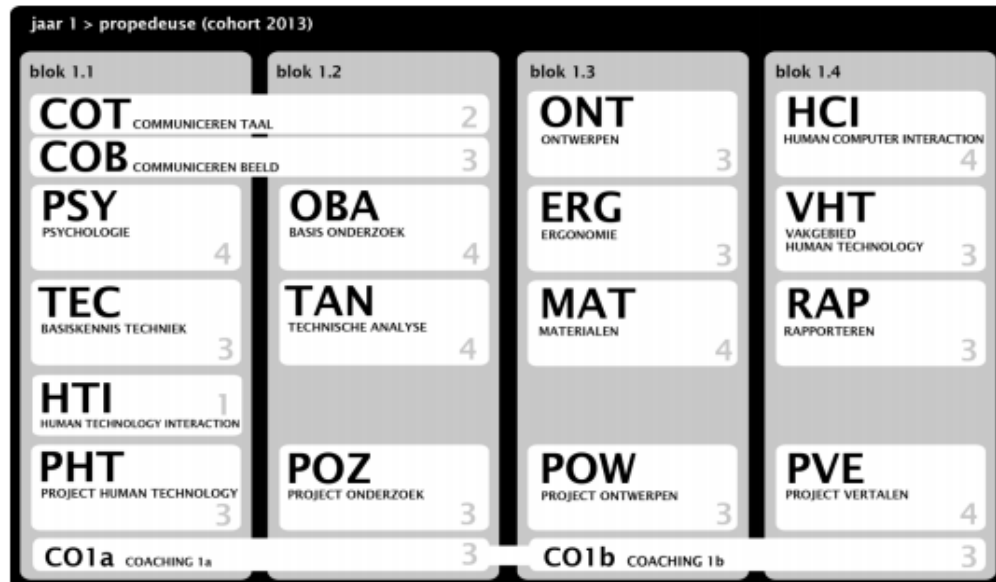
jaar 1 > propedeuse (cohort 2013)

blok 1.1

COT COMMUNICEREN TAAL 2

COB COMMUNICEREN BEELD 3

PSY PSYCHOLOGIE 4

TEC BASISKENNIS TECHNIEK 3

HTI HUMAN TECHNOLOGY INTERACTION 1

PHT PROJECT HUMAN TECHNOLOGY 3

CO1a COACHING 1a 3

blok 1.2

OBA BASIS ONDERZOEK 4

TAN TECHNISCHE ANALYSE 4

POZ PROJECT ONDERZOEK 3

blok 1.3

ONT ONTWERPEN 3

ERG ERGONOMIE 3

MAT MATERIALEN 4

POW PROJECT ONTWERPEN 3

CO1b COACHING 1b 3

blok 1.4

HCI HUMAN COMPUTER INTERACTION 4

VHT VAKGEBIED HUMAN TECHNOLOGY 3

RAP RAPPORTEREN 3

PVE PROJECT VERTALEN 4